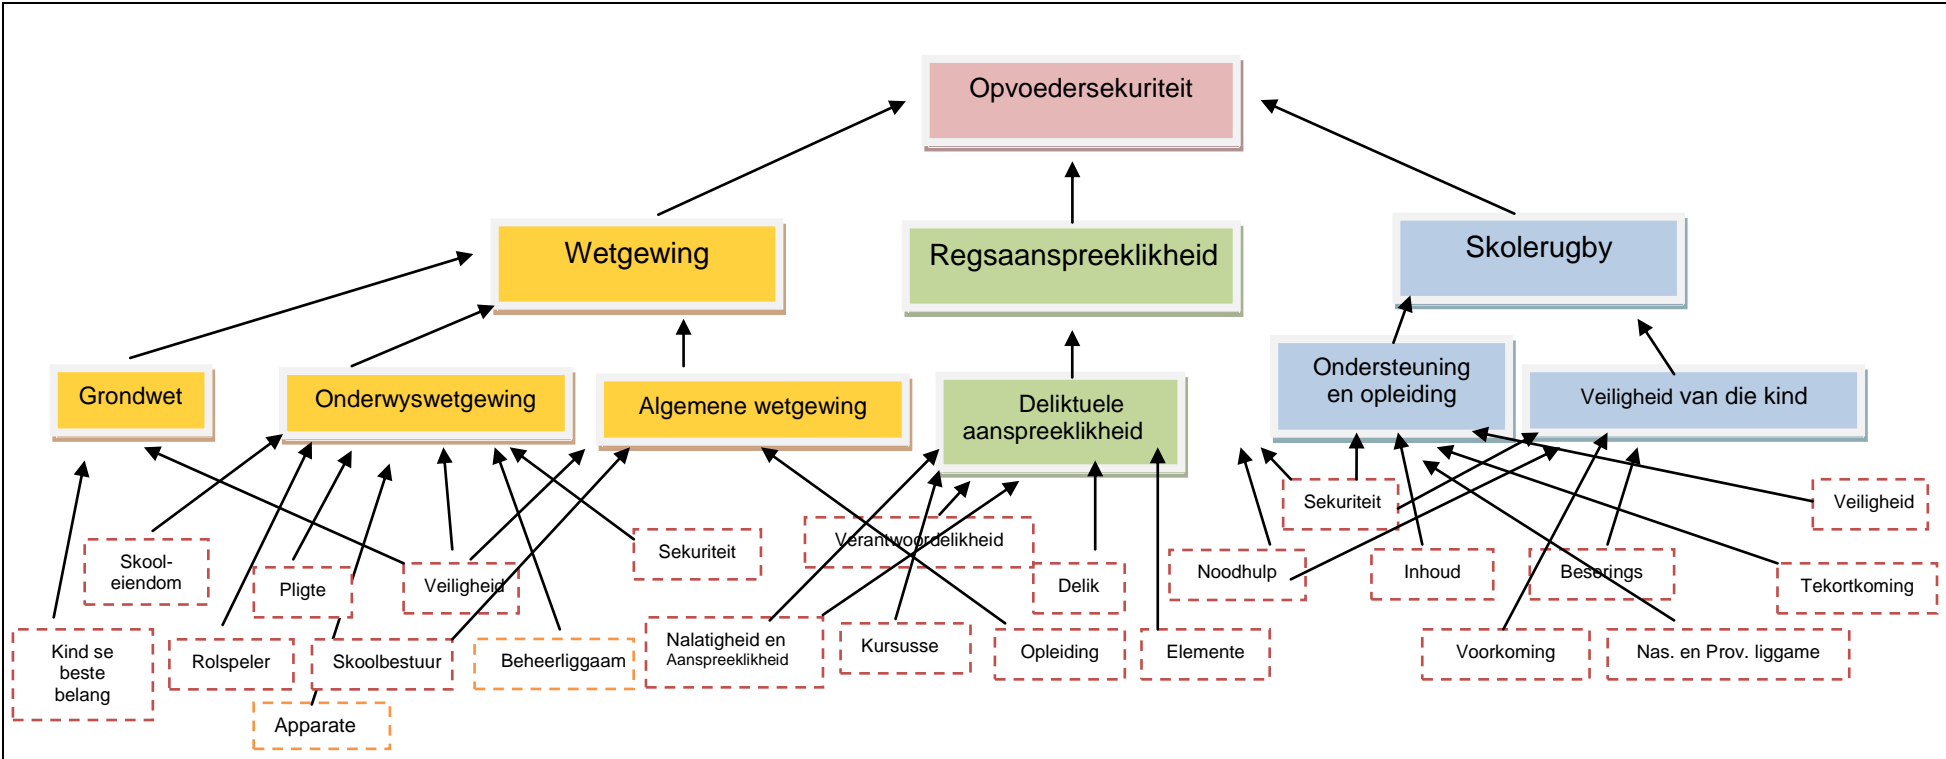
Opvoedersekuriteit

Wetgewing

Regsaanspreeklikheid

Skolerugby

Grondwet

Onderwyswetgewing

Algemene wetgewing

Deliktuele aanspreeklikheid

Ondersteuning en opleiding

Veiligheid van die kind

Skool-eiendom

Pligte

Veiligheid

Sekuriteit

Verantwoordelikheid

Delik

Noodhulp

Sekuriteit

Inhoud

Besorings

Veiligheid

Tekortkoming

Kind se beste belang

Rolspeler

Skoolbestuur

Beheerliggaam

Nalatigheid en Aanspreeklikheid

Kursusse

Opleiding

Elemente

Voorkoming

Nas. en Prov. liggame

Apparate